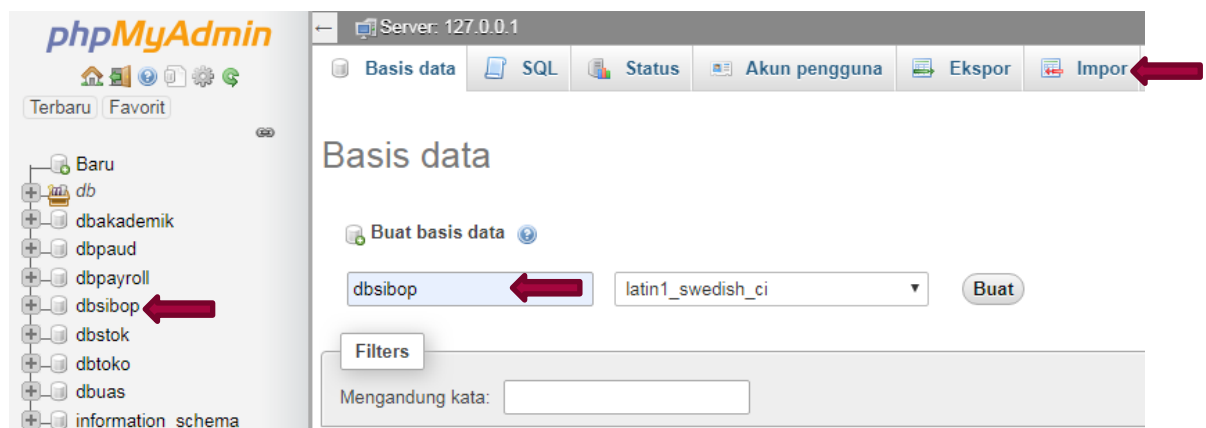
phpMyAdmin

Terbaru Favorit

Baru
db
dbakademik
dbpaud
dbpayroll
dbsibop
dbstok
dbtoko
dbuas
information_schema

Server: 127.0.0.1

Basis data SQL Status Akun pengguna Ekspor Impor

Basis data

Buat basis data

dbsibop
latin1_swedish_ci
Buat

Filters

Mengandung kata: